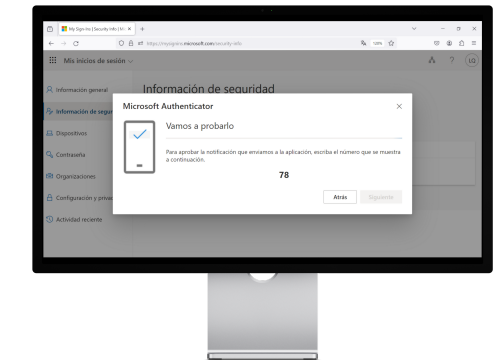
My Sign-Ins | Security Info | Mi ×
+
https://mysignins.microsoft.com/security-info
120%
Mis inicios de sesión
LQ
Información general
Información de segur
Dispositivos
Contraseña
Organizaciones
Configuración y priva
Actividad reciente
Información de seguridad
Microsoft Authenticator
×
Vamos a probarlo
Para aprobar la notificación que enviamos a la aplicación, escriba el número que se muestra a continuación.
78
Atrás
Siguiente